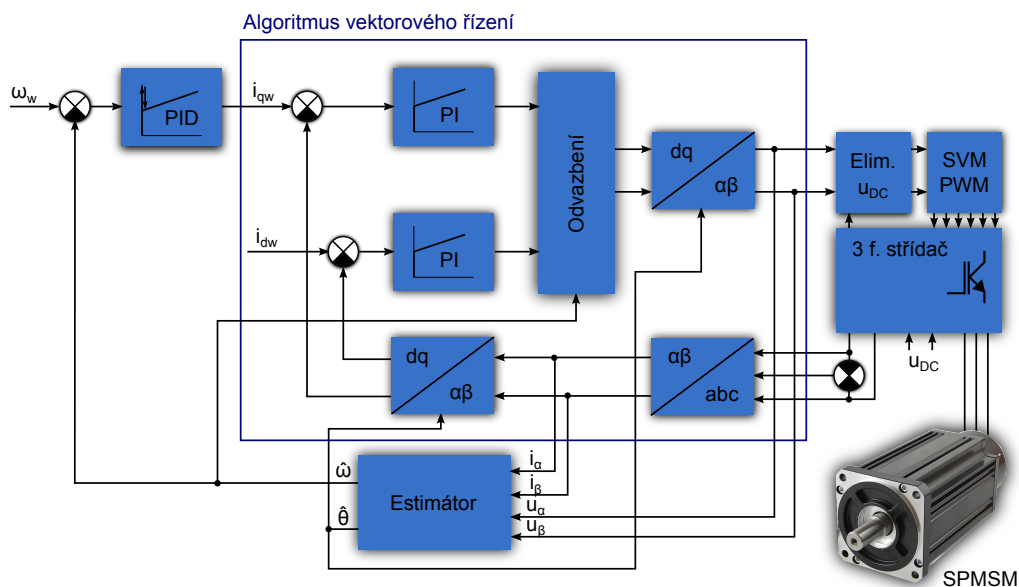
Algoritmus vektorového řízení

$\omega_w$

PID

$i_{qw}$

PI

$i_{dw}$

PI

Odvazbení

dq

αβ

Elim.

$u_{DC}$

SVM

PWM

3 f. střídač

dq

αβ

αβ

abc

$u_{DC}$

$\hat{\omega}$

$\hat{\theta}$

Estimátor

$i_\alpha$

$i_\beta$

$u_\alpha$

$u_\beta$

SPMSM